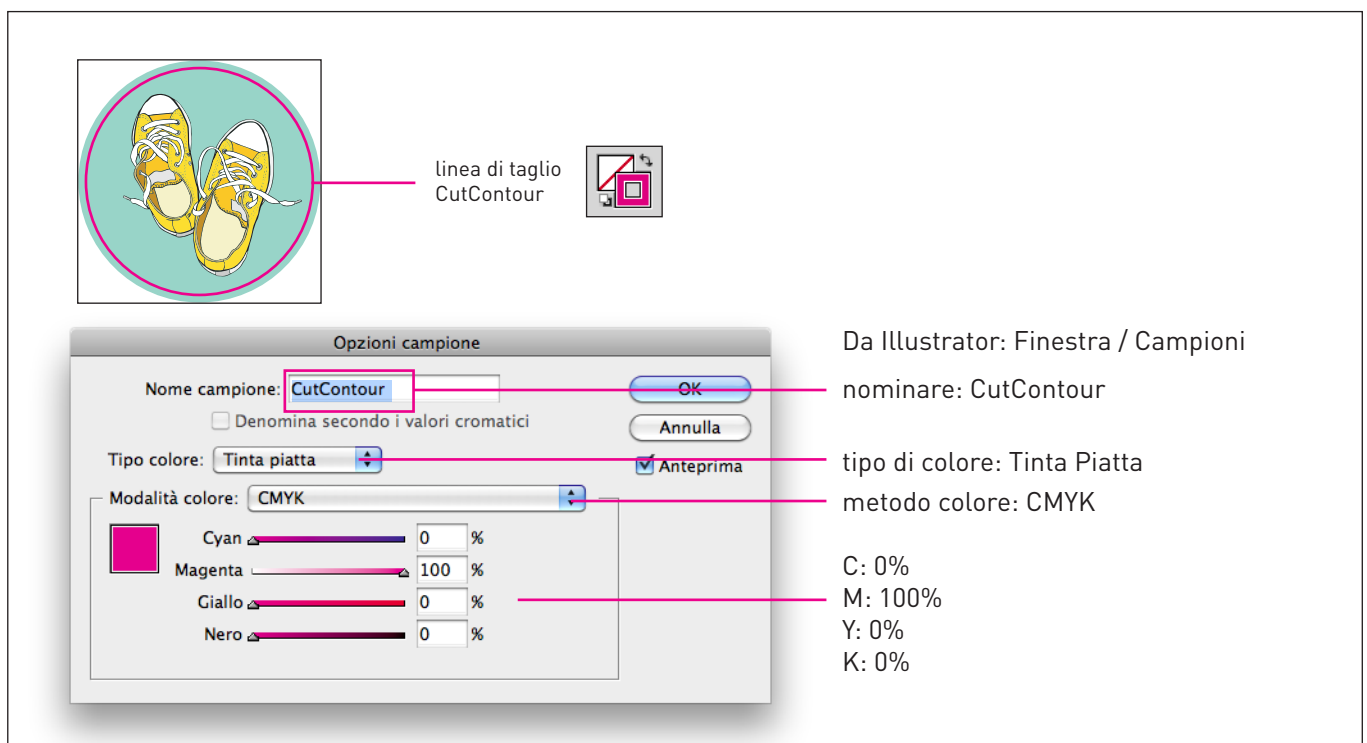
linea di taglio
CutContour

Opzioni campione

Nome campione: CutContour

Denomina secondo i valori cromatici

OK

Annulla

Tipo colore: Tinta piatta

Anteprima

Modalità colore: CMYK

Cyan 0 %
Magenta 100 %
Giallo 0 %
Nero 0 %

Da Illustrator: Finestra / Campioni

nominare: CutContour

tipo di colore: Tinta Piatta

metodo colore: CMYK

C: 0%
M: 100%
Y: 0%
K: 0%